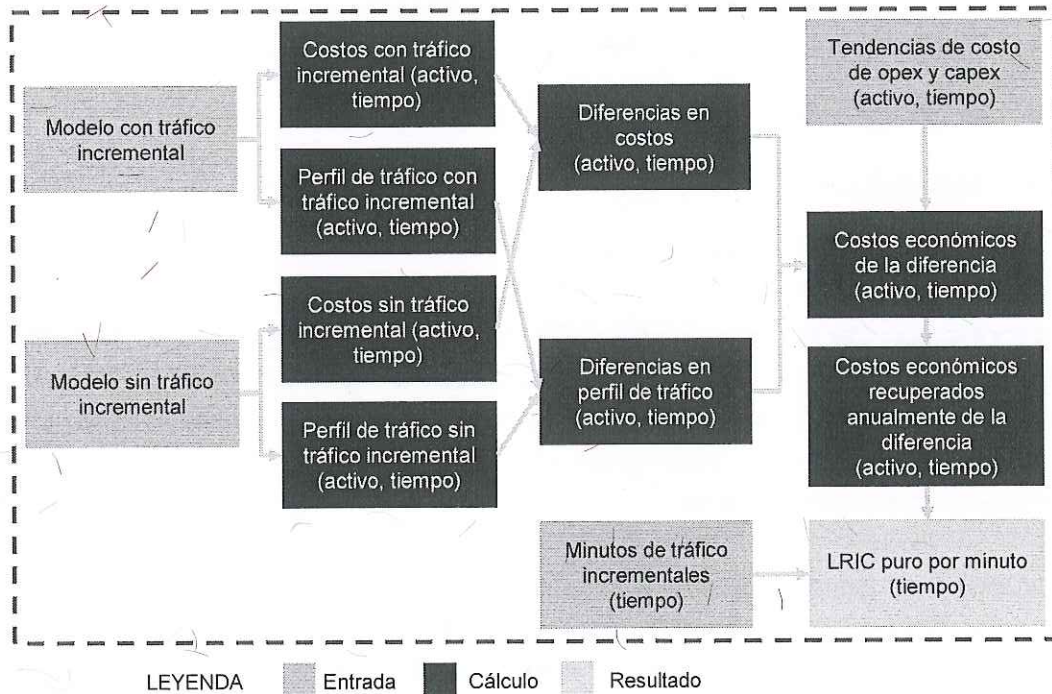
Modelo con tráfico incremental

Costos con tráfico incremental (activo, tiempo)

Perfil de tráfico con tráfico incremental (activo, tiempo)

Modelo sin tráfico incremental

Costos sin tráfico incremental (activo, tiempo)

Perfil de tráfico sin tráfico incremental (activo, tiempo)

Diferencias en costos (activo, tiempo)

Diferencias en perfil de tráfico (activo, tiempo)

Tendencias de costo de opex y capex (activo, tiempo)

Costos económicos de la diferencia (activo, tiempo)

Costos económicos recuperados anualmente de la diferencia (activo, tiempo)

Minutos de tráfico incrementales (tiempo)

LRIC puro por minuto (tiempo)

LEYENDA Entrada Cálculo Resultado